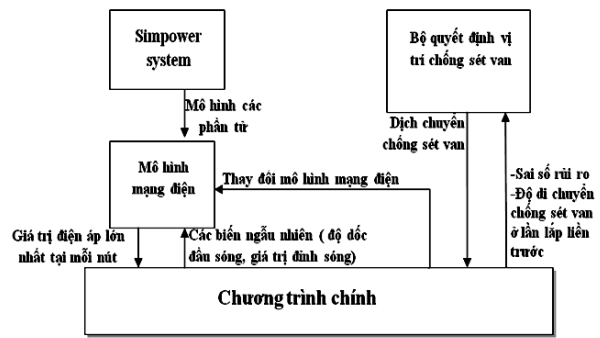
Simpower system

Bộ quyết định vị trí chống sét van

Mô hình các phần tử

Dịch chuyển chống sét van

Mô hình mạng điện

Thay đổi mô hình mạng điện

-Sai số rủi ro
-Độ di chuyển chống sét van ở lần lặp liền trước

Giá trị điện áp lớn nhất tại mỗi nút

Các biến ngẫu nhiên ( độ dốc đầu sóng, giá trị đỉnh sóng)

Chương trình chính